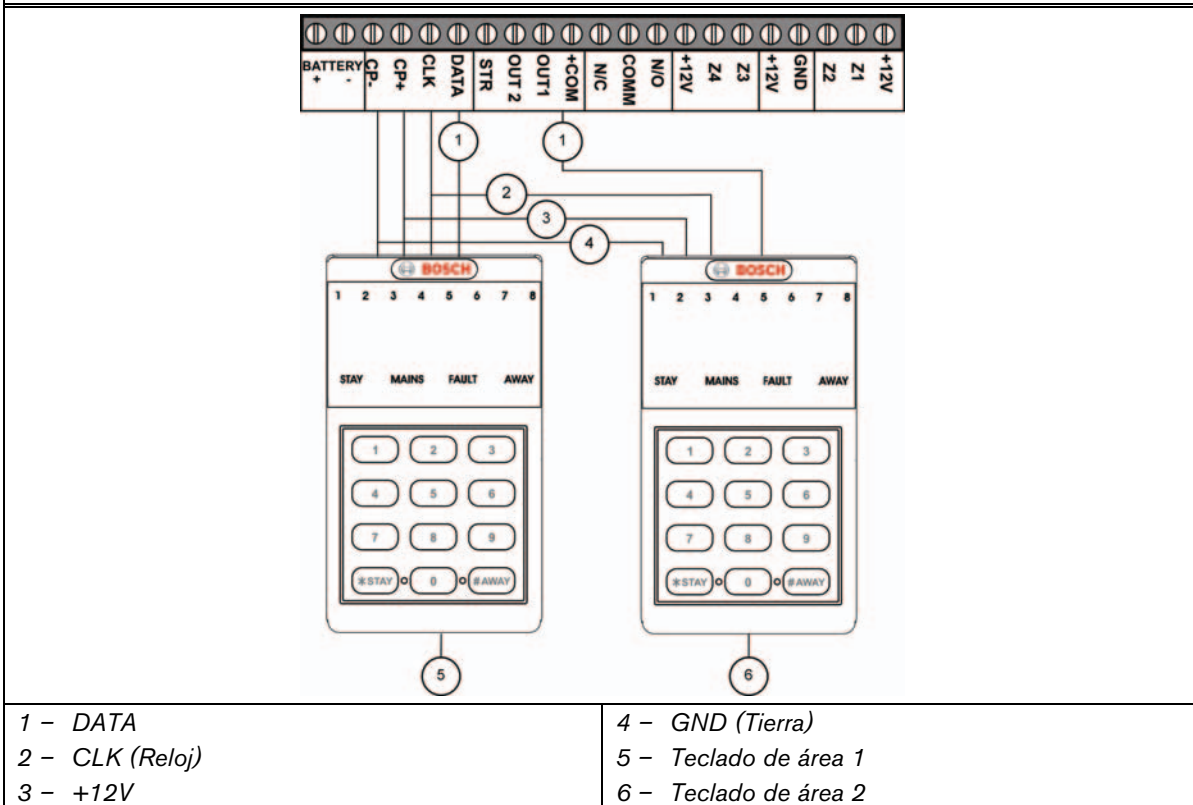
BATTERY + - CP- CP+ CLK DATA STR OUT 2 OUT1 +COM N/C COMM N/O +12V Z4 Z3 +12V GND Z2 Z1 +12V

1 1 2 3 4

BOSCH
1 2 3 4 5 6 7 8
STAY MAINS FAULT AWAY
1 2 3
4 5 6
7 8 9
✱STAY 0 #AWAY

BOSCH
1 2 3 4 5 6 7 8
STAY MAINS FAULT AWAY
1 2 3
4 5 6
7 8 9
✱STAY 0 #AWAY

5 6

| | |
|---|---|
| 1 – DATA | 4 – GND (Tierra) |
| 2 – CLK (Reloj) | 5 – Teclado de área 1 |
| 3 – +12V | 6 – Teclado de área 2 |